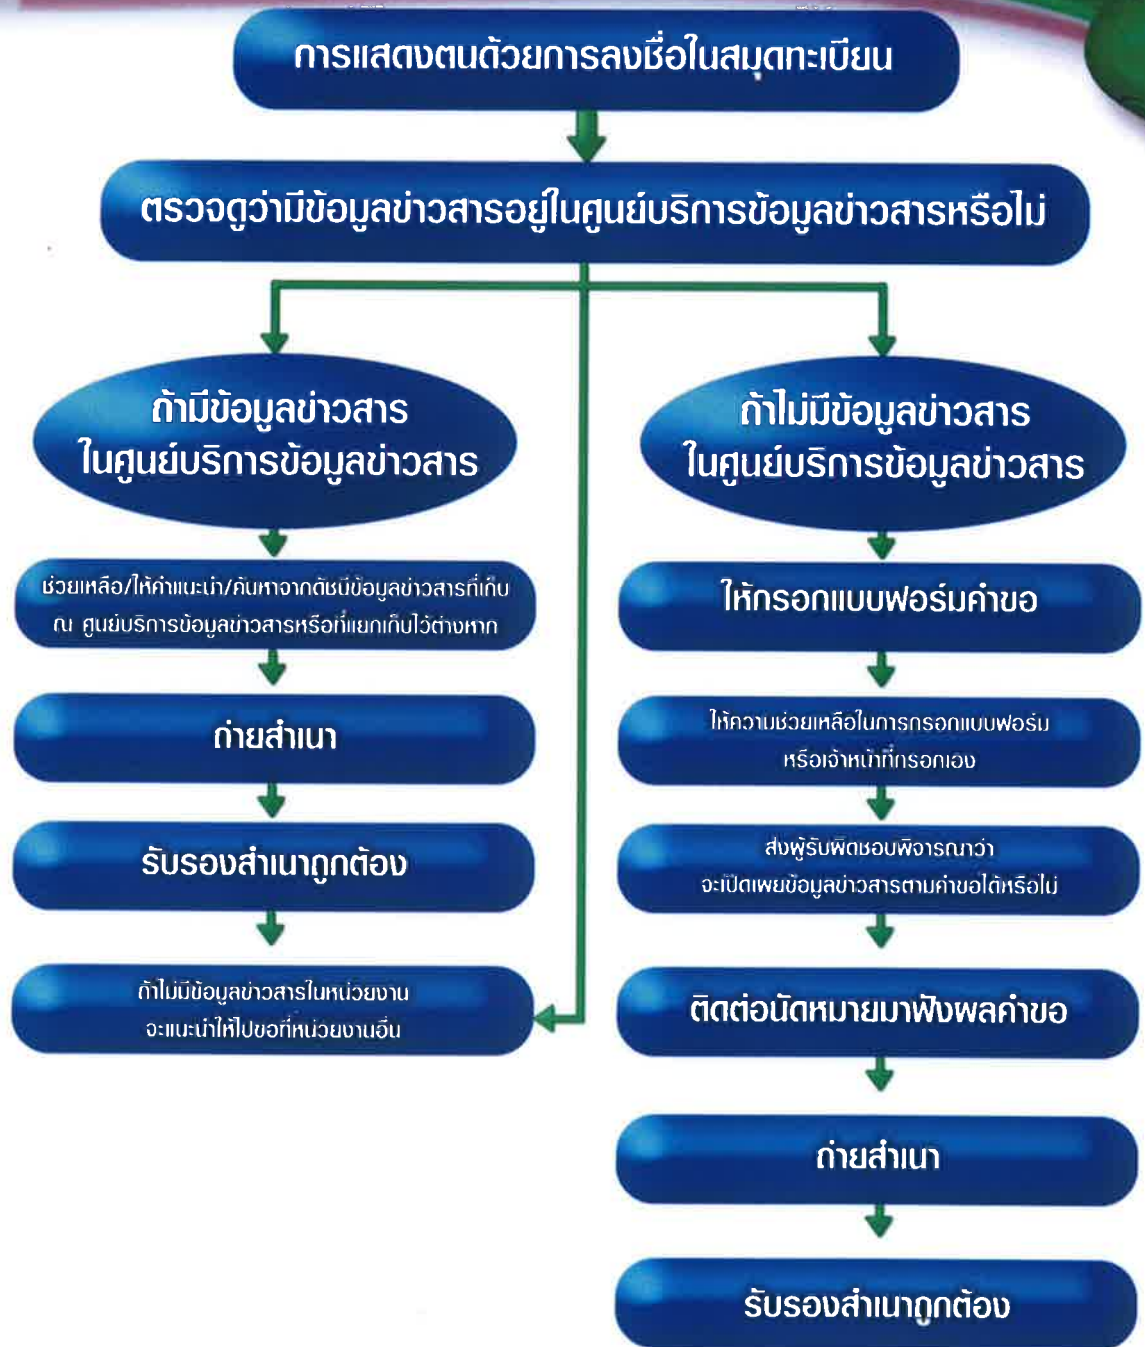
การแสดงตนด้วยการลงชื่อในสมุดทะเบียน

ตรวจดูว่ามีข้อมูลข่าวสารอยู่ในศูนย์บริการข้อมูลข่าวสารหรือไม่

ถ้ามีข้อมูลข่าวสาร ในศูนย์บริการข้อมูลข่าวสาร

ช่วยเหลือ/ให้คำแนะนำ/ค้นหาจากดัชนีข้อมูลข่าวสารที่เก็บ ณ ศูนย์บริการข้อมูลข่าวสารหรือที่แยกเก็บไว้ต่างหาก

ถ่ายสำเนา

รับรองสำเนาถูกต้อง

ถ้าไม่มีข้อมูลข่าวสารในหน่วยงาน จะแนะนำให้ไปขอที่หน่วยงานอื่น

ถ้าไม่มีข้อมูลข่าวสาร ในศูนย์บริการข้อมูลข่าวสาร

ให้กรอกแบบฟอร์มคำขอ

ให้ความช่วยเหลือในการกรอกแบบฟอร์ม หรือเจ้าหน้าที่กรอกเอง

ส่งผู้รับผิดชอบพิจารณาว่า จะเปิดเผยข้อมูลข่าวสารตามคำขอได้หรือไม่

ติดต่อนัดหมายมาฟังผลคำขอ

ถ่ายสำเนา

รับรองสำเนาถูกต้อง